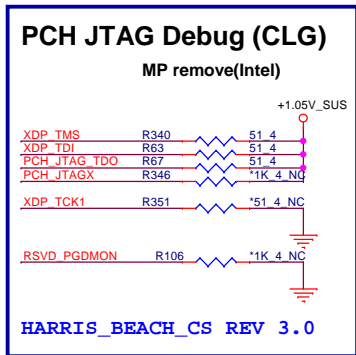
PCH JTAG Debug (CLG)

MP remove(Intel)

+1.05V_SUS

XDP_TMS R340 51_4
XDP_TDI R63 51_4
PCH_JTAG_TDO R67 51_4
PCH_JTAGX R346 *1K_4_NC

XDP_TCK1 R351 *51_4_NC

RSVD_PGDMON R106 *1K_4_NC

HARRIS_BEACH_CS REV 3.0